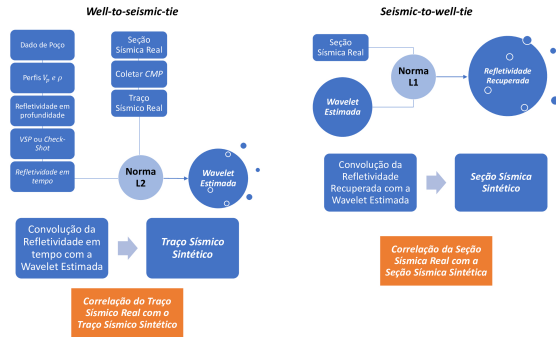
Well-to-seismic-tie

Dado de Poço

Perfis $V_p$ e $\rho$

Refletividade em profundidade

VSP ou Check-Shot

Refletividade em tempo

Seção Sísmica Real

Coletar CMP

Traço Sísmico Real

Norma L2

Wavelet Estimada

Convolução da Refletividade em tempo com a Wavelet Estimada

Traço Sísmico Sintético

Correlação do Traço Sísmico Real com o Traço Sísmico Sintético

Seismic-to-well-tie

Seção Sísmica Real

Norma L1

Refletividade Recuperada

Wavelet Estimada

Convolução da Refletividade Recuperada com a Wavelet Estimada

Seção Sísmica Sintético

Correlação da Seção Sísmica Real com a Seção Sísmica Sintética